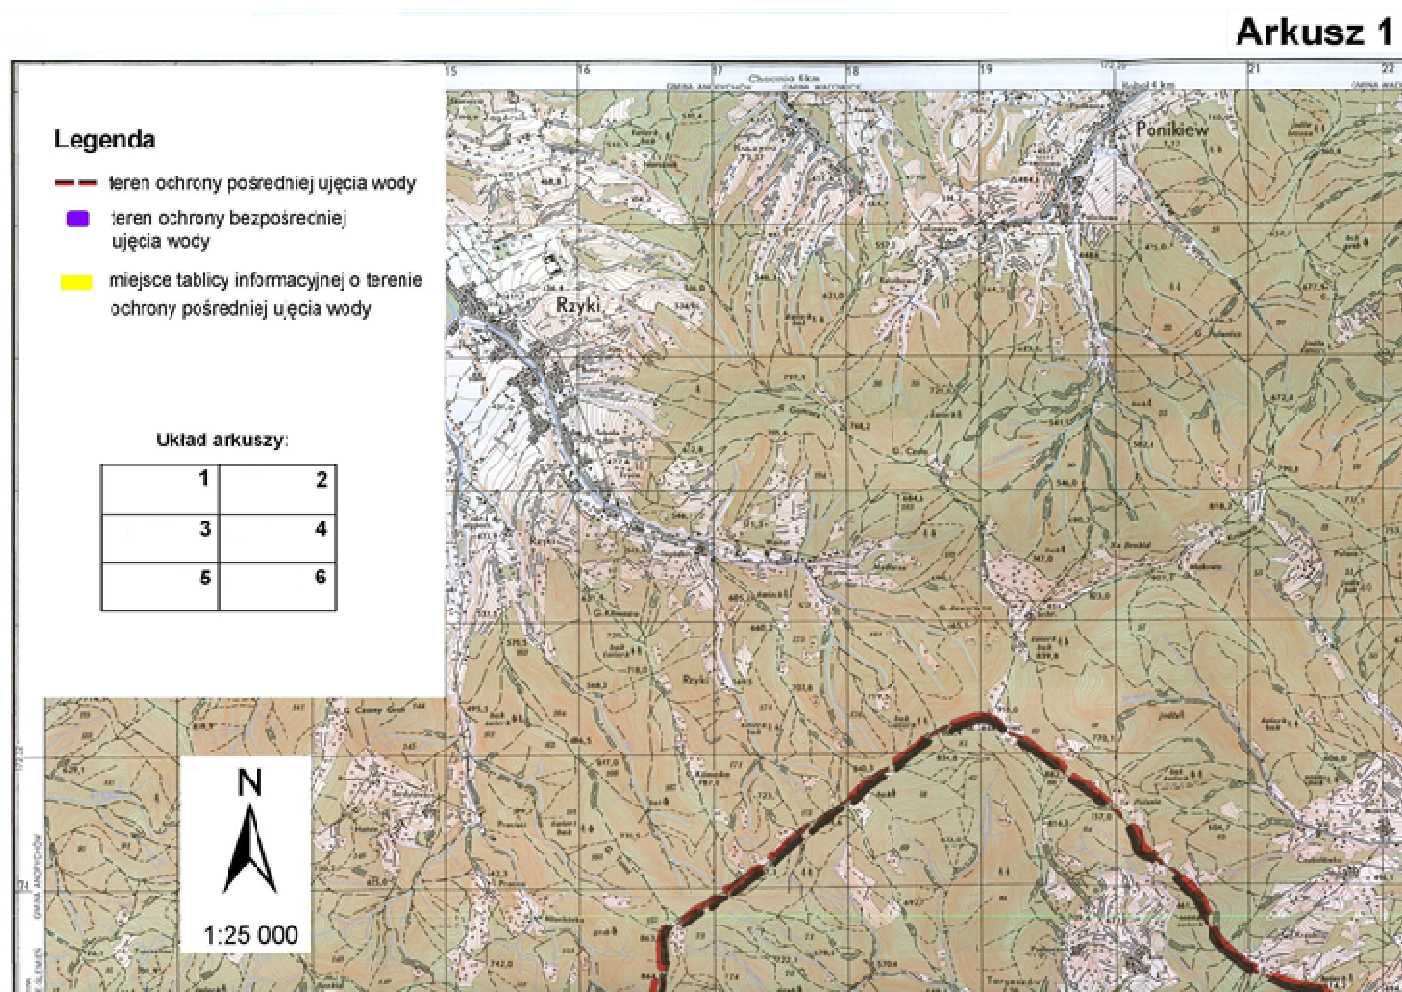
Arkusz 1

Legenda

teren ochrony pośredniej ujęcia wody

teren ochrony bezpośredniej ujęcia wody

miejsce tablicy informacyjnej o terenie ochrony pośredniej ujęcia wody

Układ arkuszy:

| 1 | 2 |
|---|---|
| 3 | 4 |
| 5 | 6 |

N

1:25 000

15 16 17 18 19 21 22

Ponikiew

Rzyki